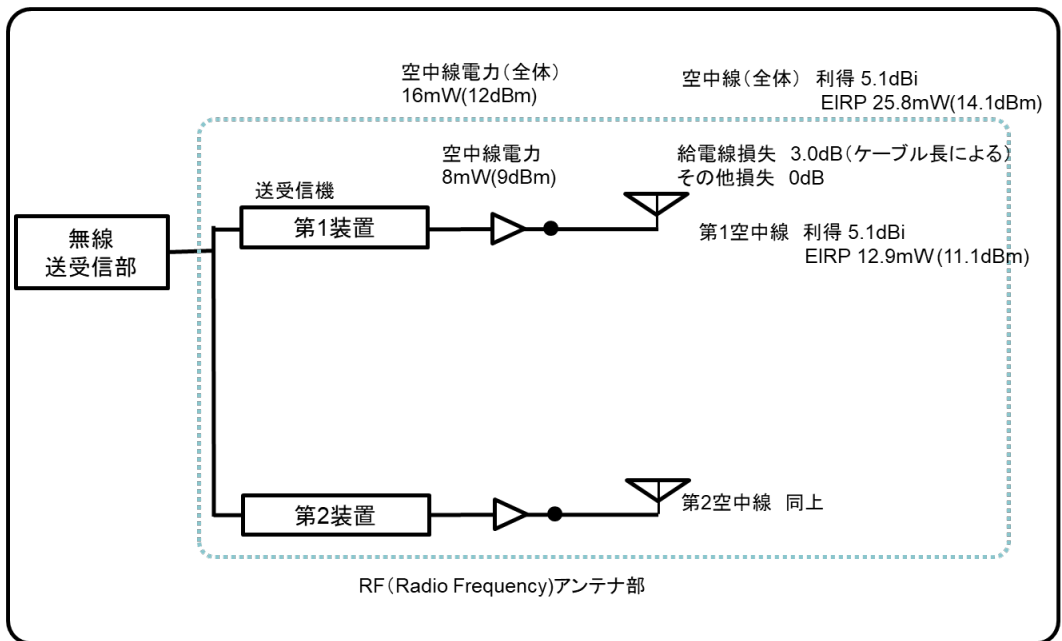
空中線電力（全体）
16mW(12dBm)

空中線（全体） 利得 5.1dBi
EIRP 25.8mW(14.1dBm)

空中線電力
8mW(9dBm)

給電線損失 3.0dB（ケーブル長による）
その他損失 0dB

送受信機

無線
送受信部

第1装置

第1空中線 利得 5.1dBi
EIRP 12.9mW(11.1dBm)

第2空中線 同上

第2装置

RF（Radio Frequency)アンテナ部